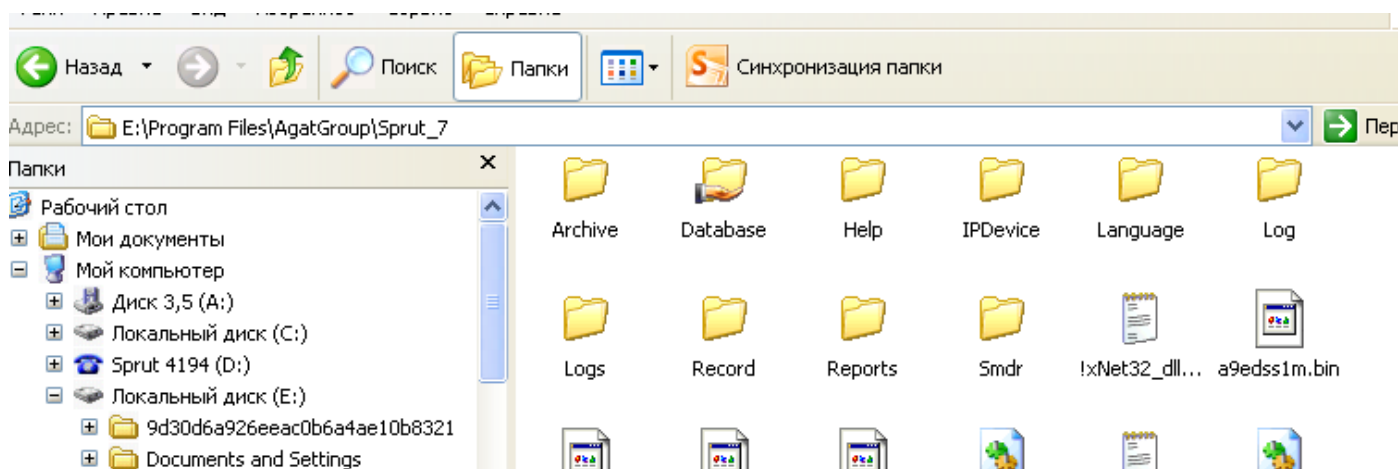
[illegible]

Назад

Поиск

Папки

Синхронизация папки

Адрес: E:\Program Files\AgatGroup\Sprut_7

Пер

Папки

Рабочий стол
Мои документы
Мой компьютер
Диск 3,5 (A:)
Локальный диск (C:)
Sprut 4194 (D:)
Локальный диск (E:)
9d30d6a926eeac0b6a4ae10b8321
Documents and Settings

Archive
Database
Help
IPDevice
Language
Log
Logs
Record
Reports
Smdr
!xNet32_dll...
a9edss1m.bin